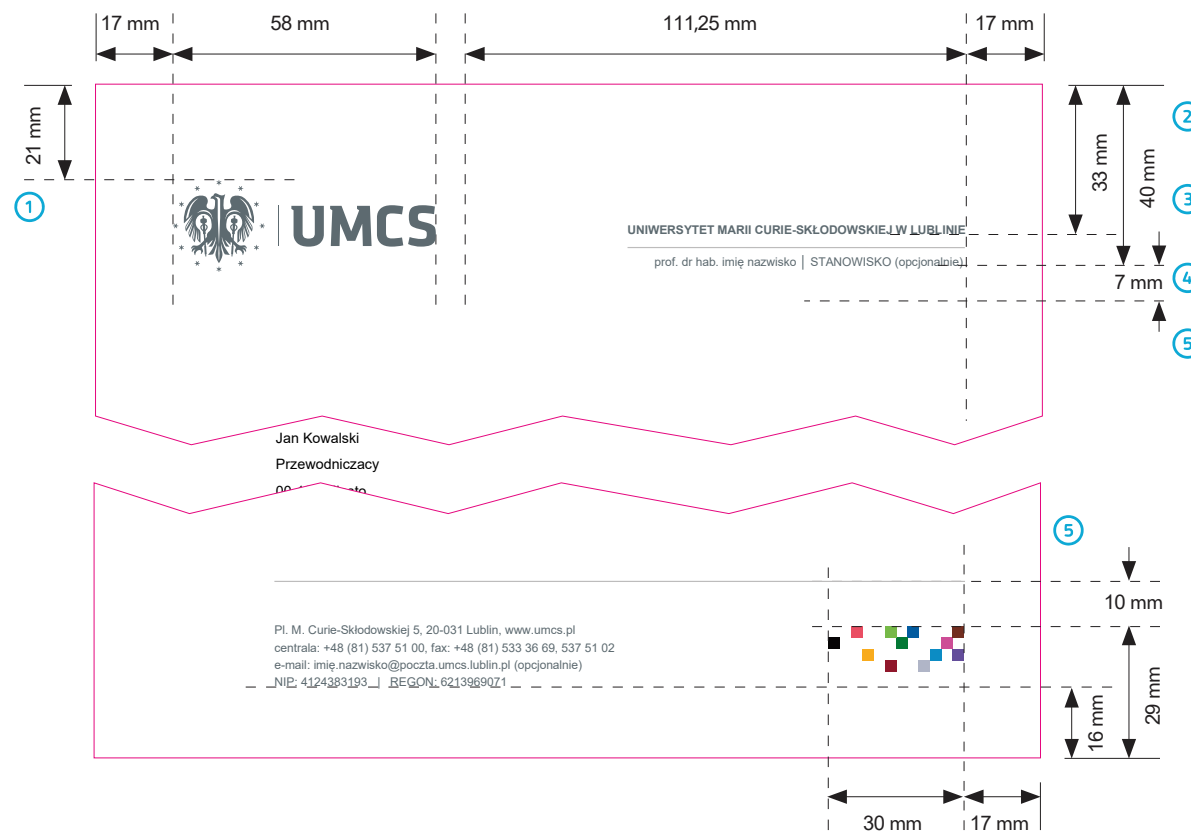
17 mm
58 mm
111,25 mm
17 mm
21 mm
1
33 mm
40 mm
2
3
4
5
UMCS
UNIWERSYTET MARII CURIE-SKŁODOWSKIEJ W LUBLINIE
prof. dr hab. imię nazwisko | STANOWISKO (opcjonalnie)
7 mm
Jan Kowalski
Przewodniczacy
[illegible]
5
10 mm
Pl. M. Curie-Skłodowskiej 5, 20-031 Lublin, www.umcs.pl
centrala: +48 (81) 537 51 00, fax: +48 (81) 533 36 69, 537 51 02
e-mail: imię.nazwisko@poczta.umcs.lublin.pl (opcjonalnie)
NIP: 4124383193 | REGON: 6213969071
29 mm
16 mm
30 mm
17 mm